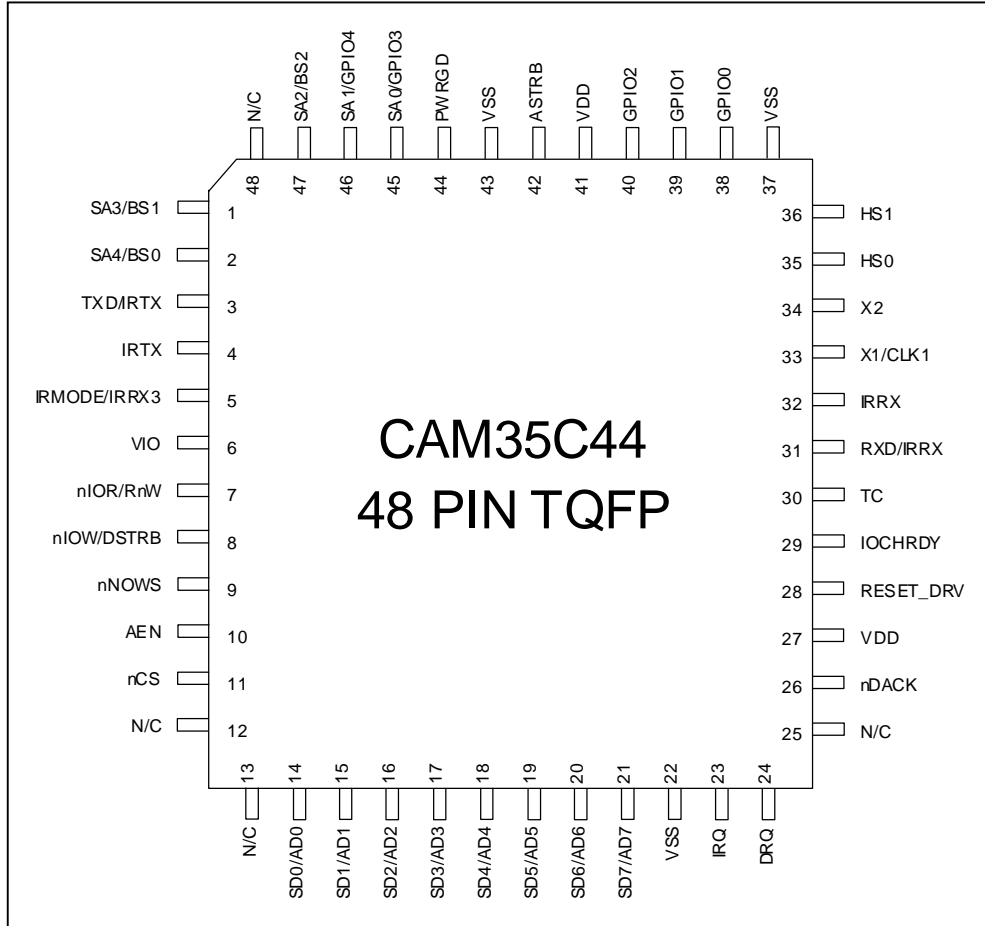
N/C
48
SA2/BS2
47
SA1/GPIO4
46
SA0/GPIO3
45
PWRGD
44
VSS
43
ASTRB
42
VDD
41
GPIO2
40
GPIO1
39
GPIO0
38
VSS
37

SA3/BS1 1
SA4/BS0 2
TXD/IRTX 3
IRTX 4
IRMODE/IRRX3 5
VIO 6
nIOR/RnW 7
nIOW/DSTRB 8
nNOWS 9
AEN 10
nCS 11
N/C 12

CAM35C44
48 PIN TQFP

36 HS1
35 HS0
34 X2
33 X1/CLK1
32 IRRX
31 RXD/IRRX
30 TC
29 IOCHRDY
28 RESET_DRV
27 VDD
26 nDACK
25 N/C

13
N/C
14
SD0/AD0
15
SD1/AD1
16
SD2/AD2
17
SD3/AD3
18
SD4/AD4
19
SD5/AD5
20
SD6/AD6
21
SD7/AD7
22
VSS
23
IRQ
24
DRQ